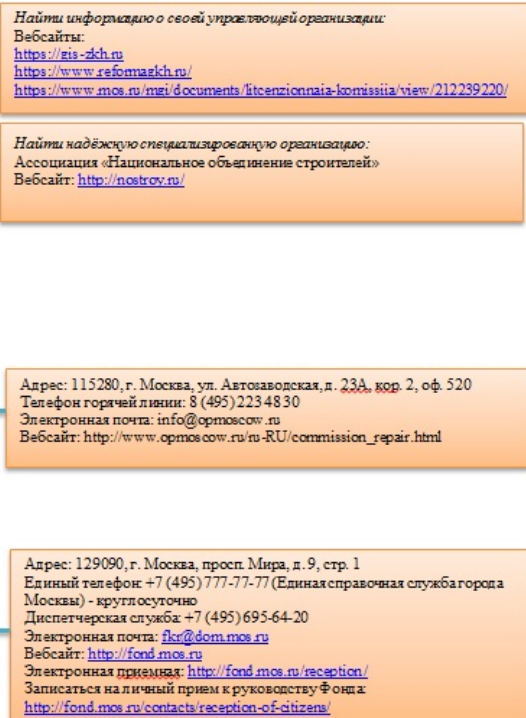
Найти информацию о своей управляющей организации:
Вебсайты:
https://gis-zkh.ru
https://www.reformagkh.ru/
https://www.mos.ru/mgi/documents/litcenzionnaia-komissiia/view/212239220/

Найти надёжную специализированную организацию:
Ассоциация «Национальное объединение строителей»
Вебсайт: http://nostroy.ru/

Адрес: 115280, г. Москва, ул. Автозаводская, д. 23А, кор. 2, оф. 520
Телефон горячей линии: 8 (495) 223 48 30
Электронная почта: info@opmoscow.ru
Вебсайт: http://www.opmoscow.ru/ru-RU/commission_repair.html

Адрес: 129090, г. Москва, просп. Мира, д. 9, стр. 1
Единый телефон: +7 (495) 777-77-77 (Единая справочная служба города Москвы) - круглосуточно
Диспетчерская служба: +7 (495) 695-64-20
Электронная почта: fkr@dom.mos.ru
Вебсайт: http://fond.mos.ru
Электронная приемная: http://fond.mos.ru/reception/
Записаться на личный прием к руководству Фонда:
http://fond.mos.ru/contacts/reception-of-citizens/